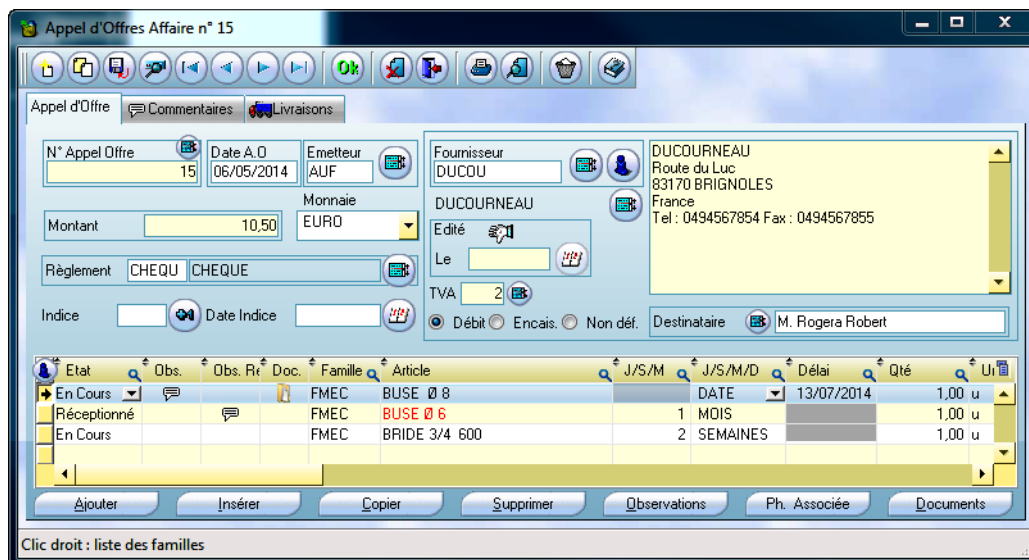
Appel d'Offres Affaire n° 15

Ok

Appel d'Offre | Commentaires | Livraisons

N° Appel Offre
15
Date A.O
06/05/2014
Emetteur
AUF

Montant
10,50
Monnaie
EURO

Règlement CHEQU CHEQUE

Indice
Date Indice

Fournisseur
DUCOU
DUCOURNEAU
Edité
Le
TVA 2
Débit Encais. Non déf.

DUCOURNEAU
Route du Luc
83170 BRIGNOLES
France
Tel : 0494567854 Fax : 0494567855

Destinataire M. Rogera Robert

| Etat | Obs. | Obs. Re | Doc. | Famille | Article | J/S/M | J/S/M/D | Délai | Qté | Ur |
|---|---|---|---|---|---|---|---|---|---|---|
| En Cours | | | | FMEC | BUSE Ø 8 | | DATE | 13/07/2014 | 1,00 | u |
| Réceptionné | | | | FMEC | BUSE Ø 6 | 1 | MOIS | | 1,00 | u |
| En Cours | | | | FMEC | BRIDE 3/4 600 | 2 | SEMAINES | | 1,00 | u |

Ajouter | Insérer | Copier | Supprimer | Observations | Ph. Associée | Documents

Clic droit : liste des familles